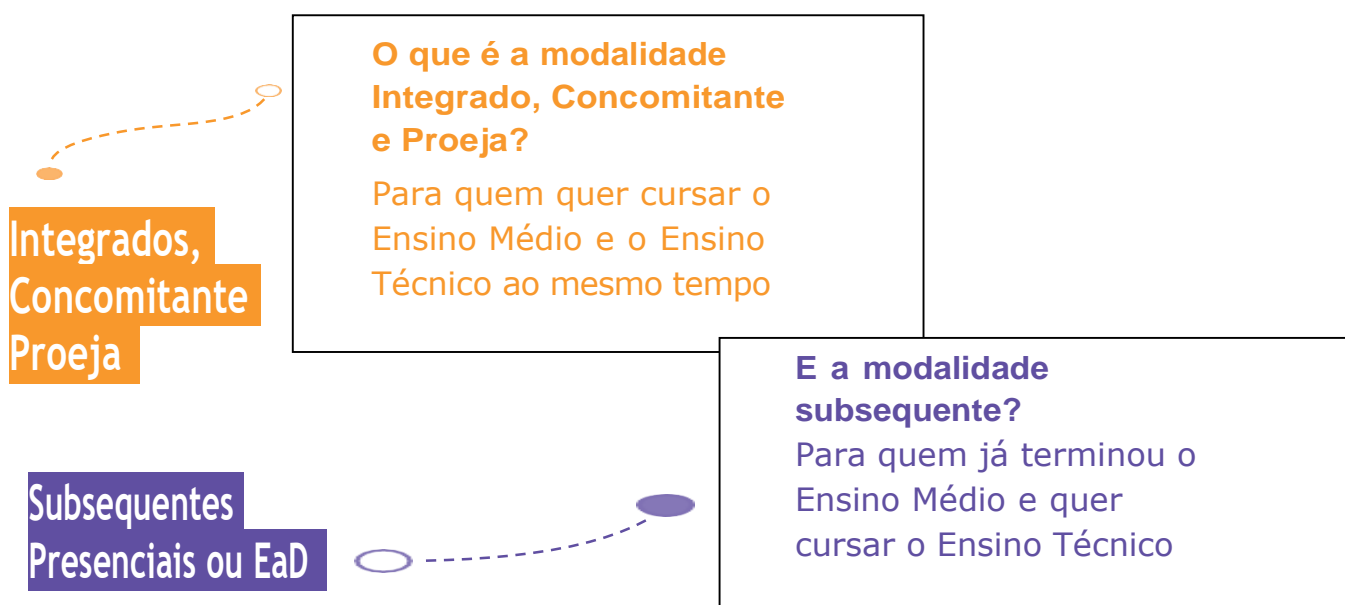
Integrados,
Concomitante
Proeja

O que é a modalidade Integrado, Concomitante e Proeja?

Para quem quer cursar o Ensino Médio e o Ensino Técnico ao mesmo tempo

Subsequentes
Presenciais ou EaD

E a modalidade subsequente?

Para quem já terminou o Ensino Médio e quer cursar o Ensino Técnico